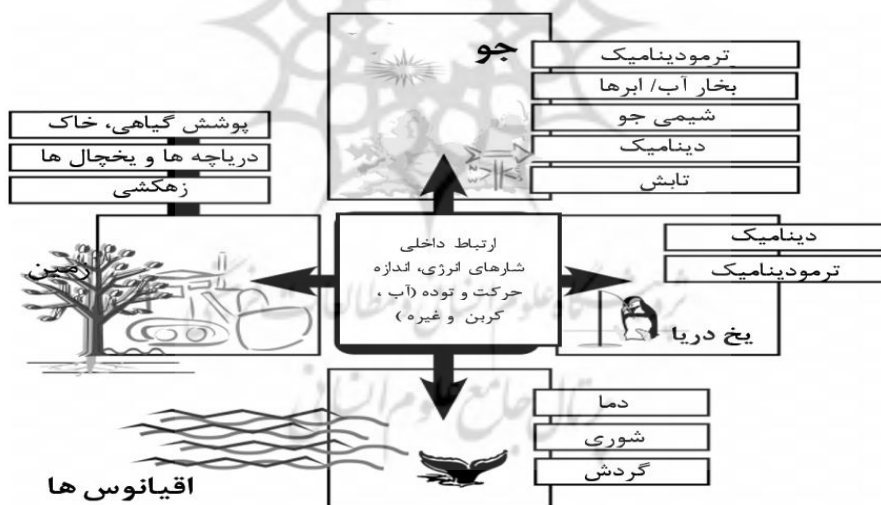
جو

ترمودینامیک
بخار آب/ ابرها
شیمی جو
دینامیک
تابش

پوشش گیاهی، خاک
دریاچه ها و یخچال ها
زهکشی

زمین

ارتباط داخلی
شارهای انرژی، اندازه
حرکت و توده (آب،
کربن و غیره)

دینامیک
ترمودینامیک

یخ دریا

دما
شوری
گردش

اقیانوس ها